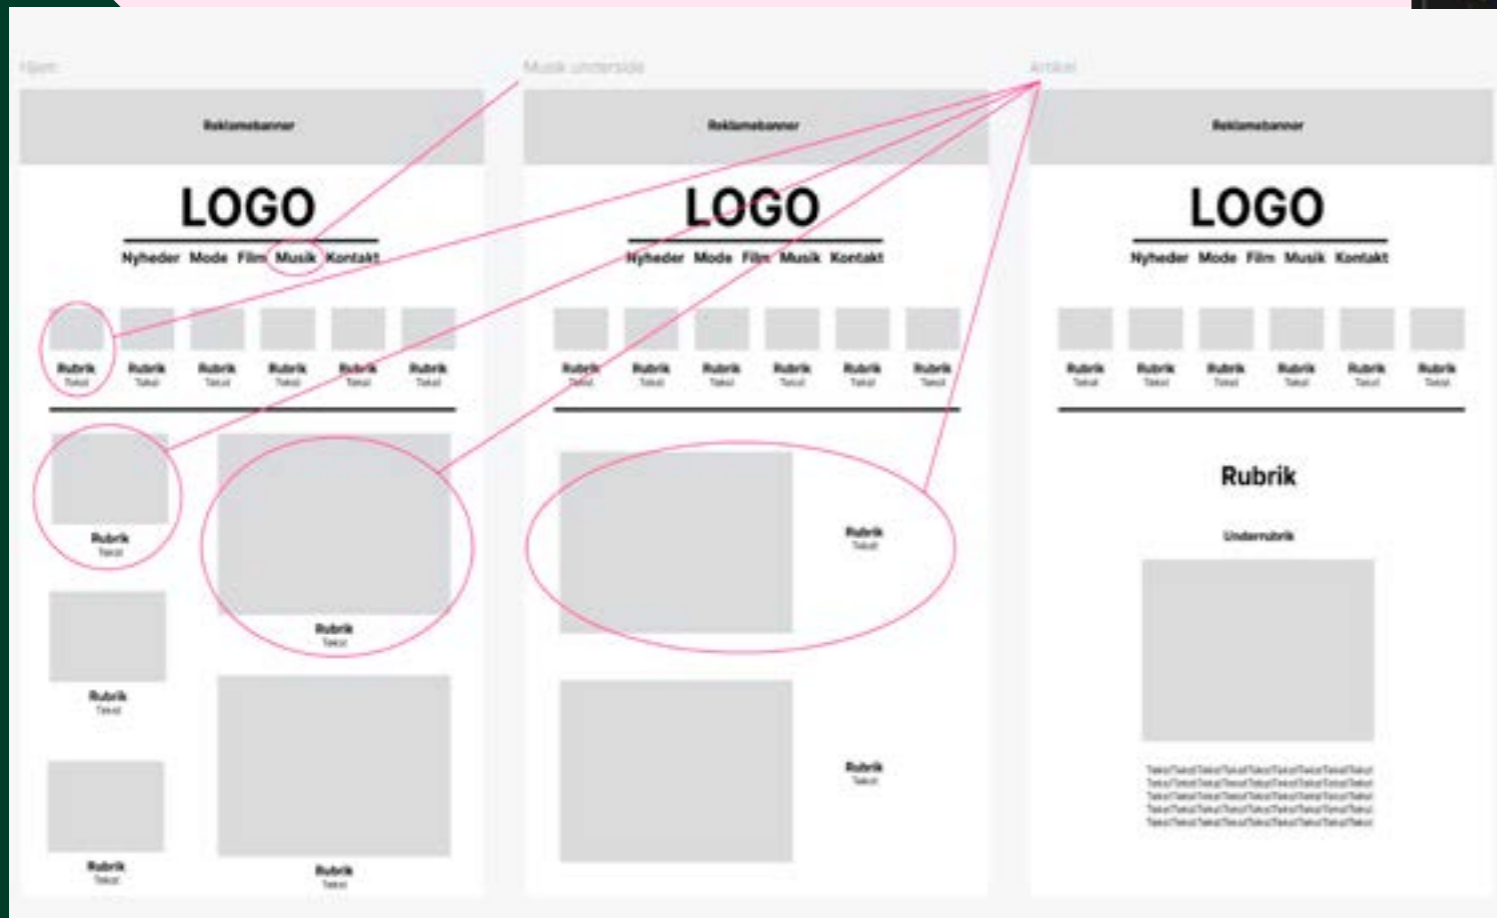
Hjem

Reklamebanner

LOGO

Nyheder Mode Film Musik Kontakt

Rubrik Tekst Rubrik Tekst Rubrik Tekst Rubrik Tekst Rubrik Tekst Rubrik Tekst

Rubrik Tekst

Rubrik Tekst

Rubrik Tekst

Rubrik Tekst

Rubrik Tekst

Musik underside

Reklamebanner

LOGO

Nyheder Mode Film Musik Kontakt

Rubrik Tekst Rubrik Tekst Rubrik Tekst Rubrik Tekst Rubrik Tekst Rubrik Tekst

Rubrik Tekst

Rubrik Tekst

Artikel

Reklamebanner

LOGO

Nyheder Mode Film Musik Kontakt

Rubrik Tekst Rubrik Tekst Rubrik Tekst Rubrik Tekst Rubrik Tekst Rubrik Tekst

Rubrik

Underrubrik

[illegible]